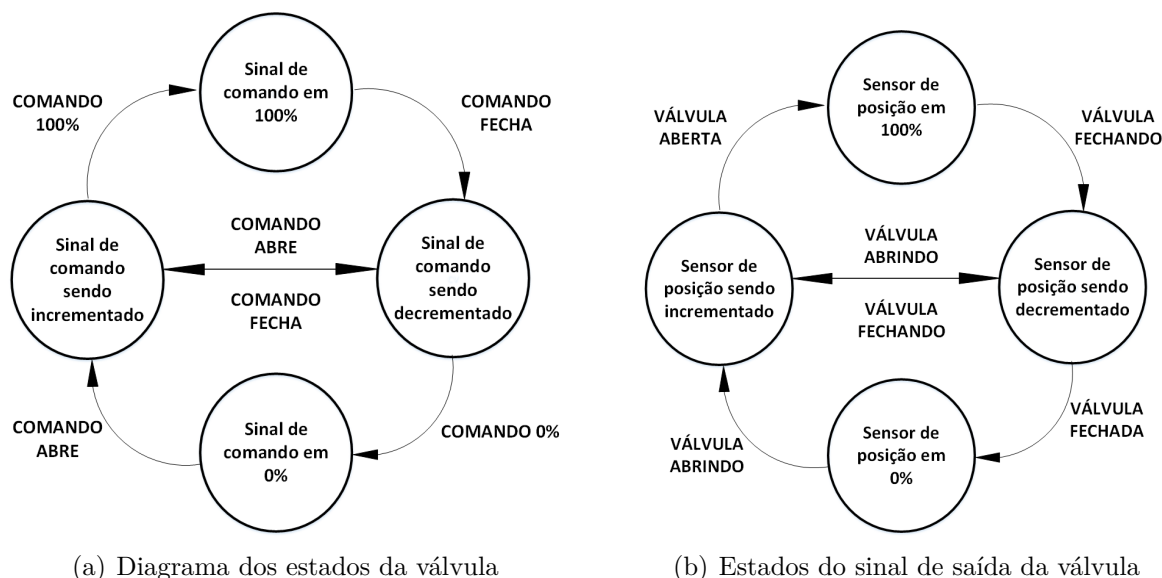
Sinal de comando em 100%

COMANDO 100%

COMANDO FECHA

COMANDO ABRE

Sinal de comando sendo incrementado

Sinal de comando sendo decrementado

COMANDO FECHA

COMANDO ABRE

COMANDO 0%

Sinal de comando em 0%

(a) Diagrama dos estados da válvula

Sensor de posição em 100%

VÁLVULA ABERTA

VÁLVULA FECHANDO

VÁLVULA ABRINDO

Sensor de posição sendo incrementado

Sensor de posição sendo decrementado

VÁLVULA FECHANDO

VÁLVULA FECHADA

VÁLVULA ABRINDO

Sensor de posição em 0%

(b) Estados do sinal de saída da válvula